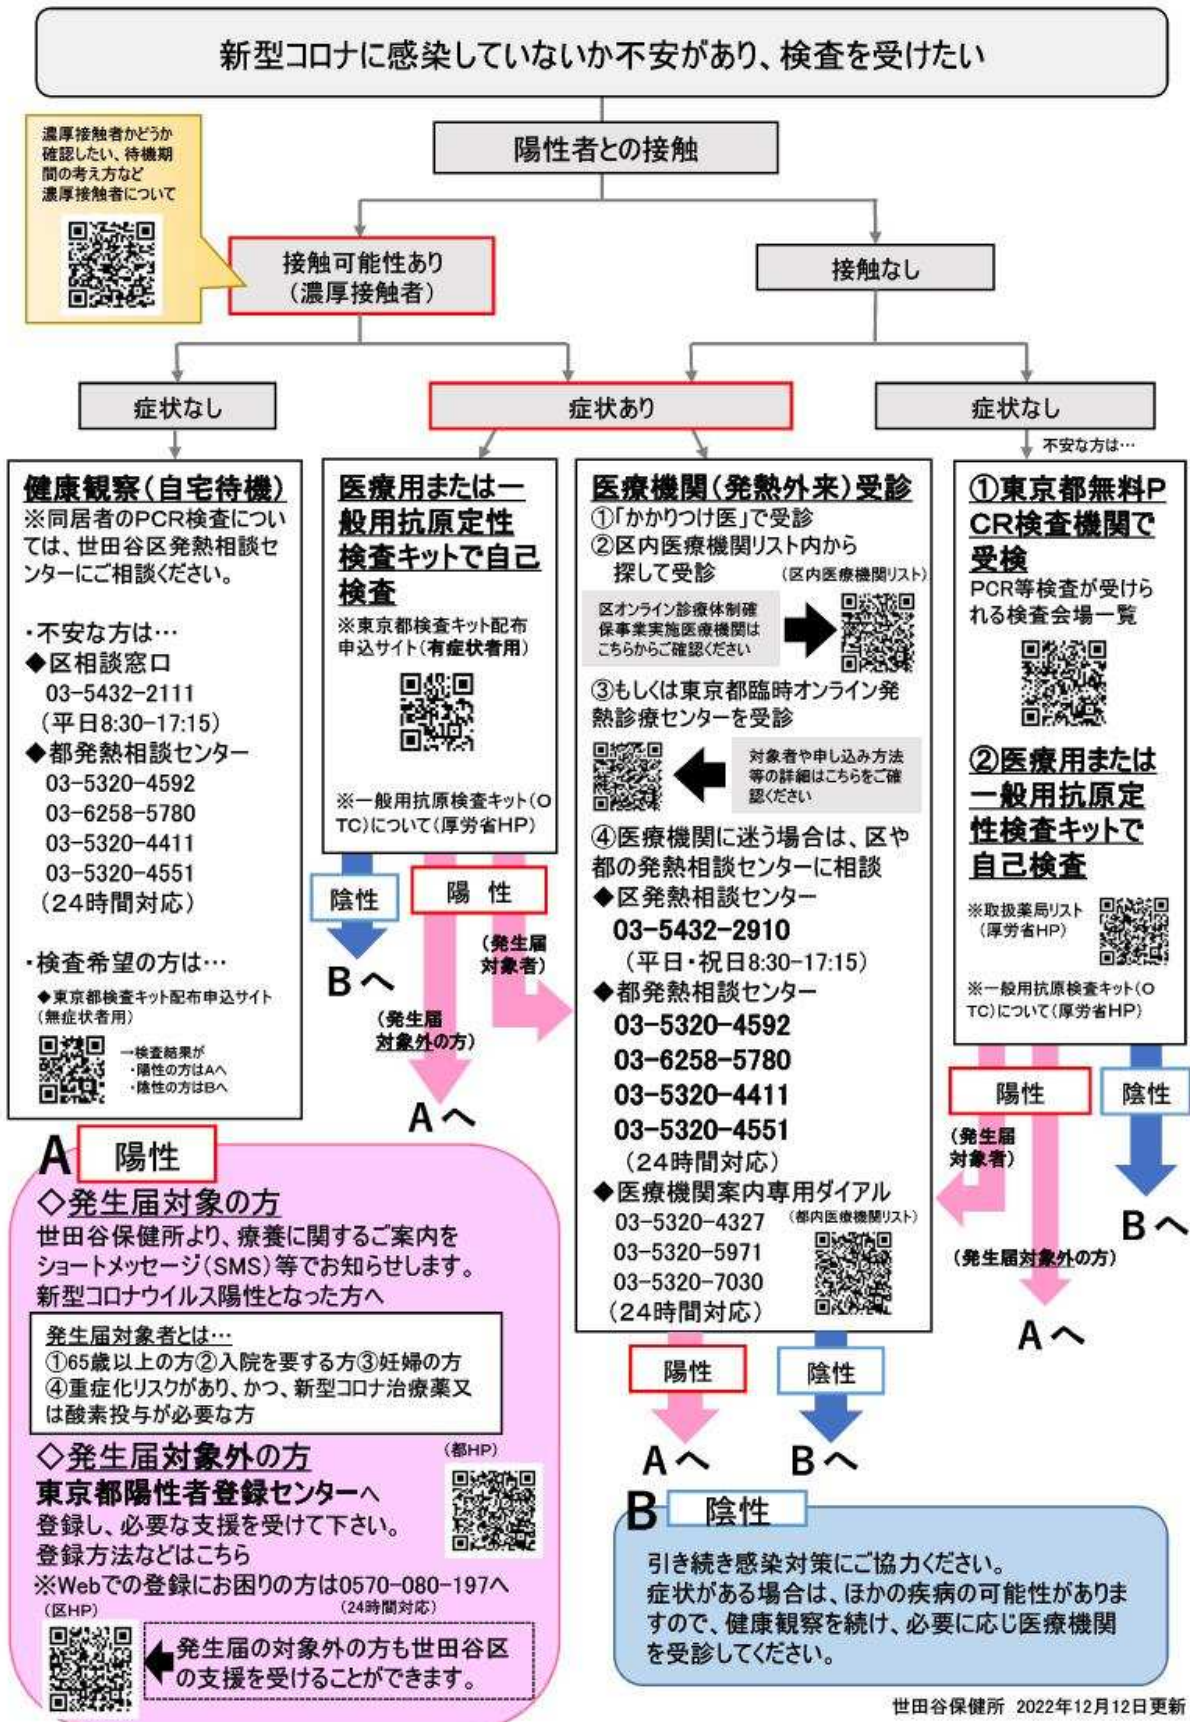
新型コロナに感染していないか不安があり、検査を受けたい

濃厚接触者かどうか確認したい、待機期間の考え方など濃厚接触者について

陽性者との接触

接触可能性あり（濃厚接触者）

接触なし

症状なし

症状あり

症状なし

不安な方は…

健康観察（自宅待機）
※同居者のPCR検査については、世田谷区発熱相談センターにご相談ください。

・不安な方は…
◆区相談窓口
03-5432-2111
（平日8:30-17:15）
◆都発熱相談センター
03-5320-4592
03-6258-5780
03-5320-4411
03-5320-4551
（24時間対応）

・検査希望の方は…
◆東京都検査キット配布申込サイト（無症状者用）
→検査結果が
・陽性の方はAへ
・陰性の方はBへ

医療用または一般用抗原定性検査キットで自己検査
※東京都検査キット配布申込サイト（有症状者用）

※一般用抗原検査キット（OTC）について（厚労省HP）

陰性
Bへ

陽性
（発生届対象者）
（発生届対象外の方）
Aへ

医療機関（発熱外来）受診
①「かかりつけ医」で受診
②区内医療機関リスト内から探して受診 （区内医療機関リスト）
区オンライン診療体制確保事業実施医療機関はこちらからご確認ください
③もしくは東京都臨時オンライン発熱診療センターを受診
対象者や申し込み方法等の詳細はこちらをご確認ください
④医療機関に迷う場合は、区や都の発熱相談センターに相談
◆区発熱相談センター
03-5432-2910
（平日・祝日8:30-17:15）
◆都発熱相談センター
03-5320-4592
03-6258-5780
03-5320-4411
03-5320-4551
（24時間対応）
◆医療機関案内専用ダイアル
03-5320-4327 （都内医療機関リスト）
03-5320-5971
03-5320-7030
（24時間対応）

陽性
Aへ
陰性
Bへ

①東京都無料PCR検査機関で受検
PCR等検査が受けられる検査会場一覧

②医療用または一般用抗原定性検査キットで自己検査
※取扱薬局リスト（厚労省HP）
※一般用抗原検査キット（OTC）について（厚労省HP）

陽性
（発生届対象者）
（発生届対象外の方）
Aへ
陰性
Bへ

A 陽性
◇発生届対象の方
世田谷保健所より、療養に関するご案内をショートメッセージ（SMS）等でお知らせします。
新型コロナウイルス陽性となった方へ
発生届対象者とは…
①65歳以上の方②入院を要する方③妊婦の方
④重症化リスクがあり、かつ、新型コロナ治療薬又は酸素投与が必要な方
◇発生届対象外の方 （都HP）
東京都陽性者登録センターへ
登録し、必要な支援を受けて下さい。
登録方法などはこちら
※Webでの登録にお困りの方は0570-080-197へ （24時間対応）
（区HP）
発生届の対象外の方も世田谷区の支援を受けることができます。

B 陰性
引き続き感染対策にご協力ください。
症状がある場合は、ほかの疾病の可能性がありますので、健康観察を続け、必要に応じ医療機関を受診してください。

世田谷保健所 2022年12月12日更新